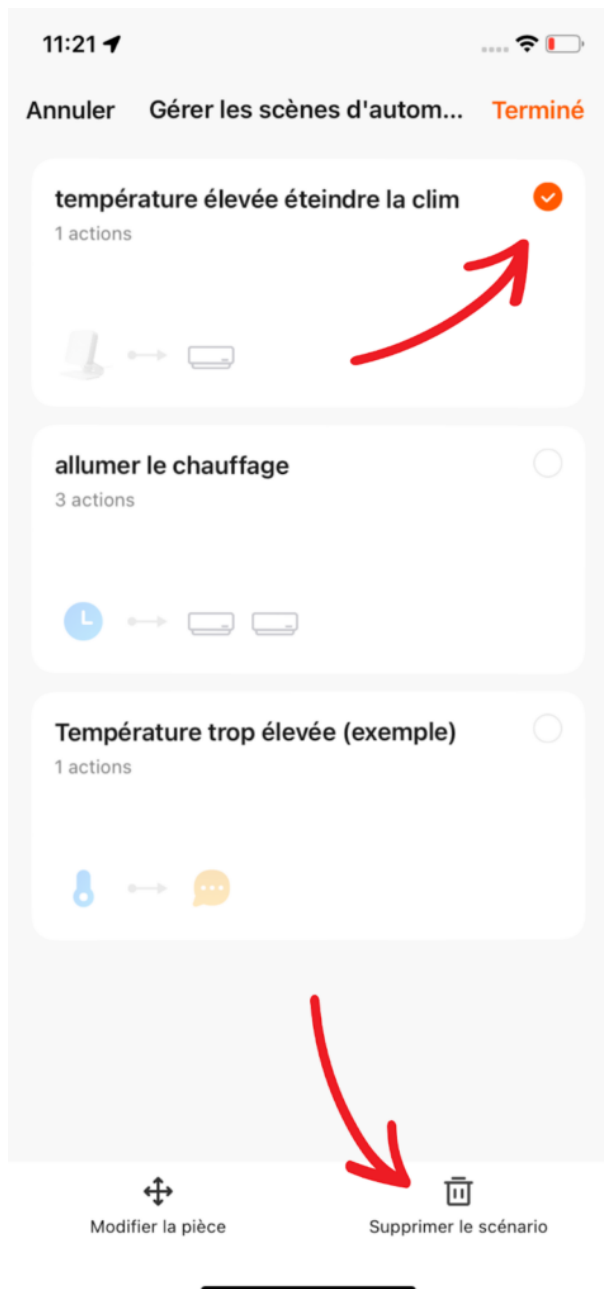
11:21

Annuler Gérer les scènes d'autom... Terminé

température élevée éteindre la clim
1 actions

allumer le chauffage
3 actions

Température trop élevée (exemple)
1 actions

Modifier la pièce

Supprimer le scénario